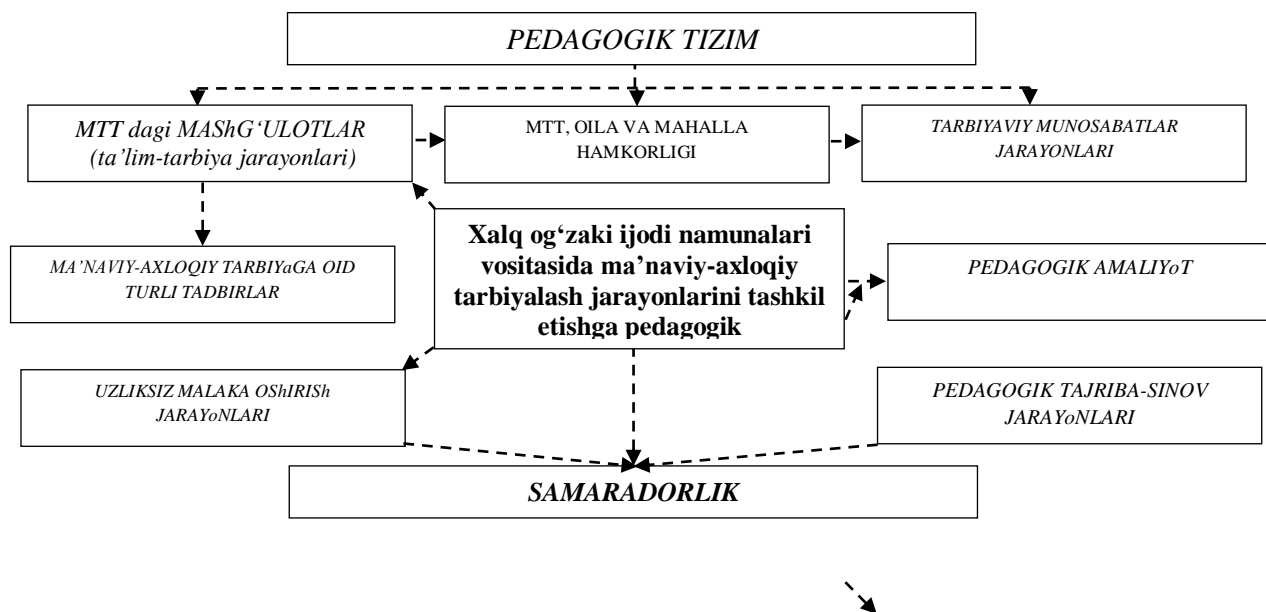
PEDAGOGIK TIZIM

MTT dagi MAShG'ULOTLAR (ta'lim-tarbiya jarayonlari)

MTT, OILA VA MAHALLA HAMKORLIGI

TARBIYAVIY MUNOSABATLAR JARAYONLARI

MA'NAVIY-AXLOQIY TARBIYaGA OID TURLI TADBIRLAR

Xalq og'zaki ijodi namunalari vositasida ma'naviy-axloqiy tarbiyalash jarayonlarini tashkil etishga pedagogik

PEDAGOGIK AMALIYoT

UZLIKSIZ MALAKA OShIRISh JARAYoNLARI

PEDAGOGIK TAJRIBA-SINOV JARAYoNLARI

SAMARADORLIK